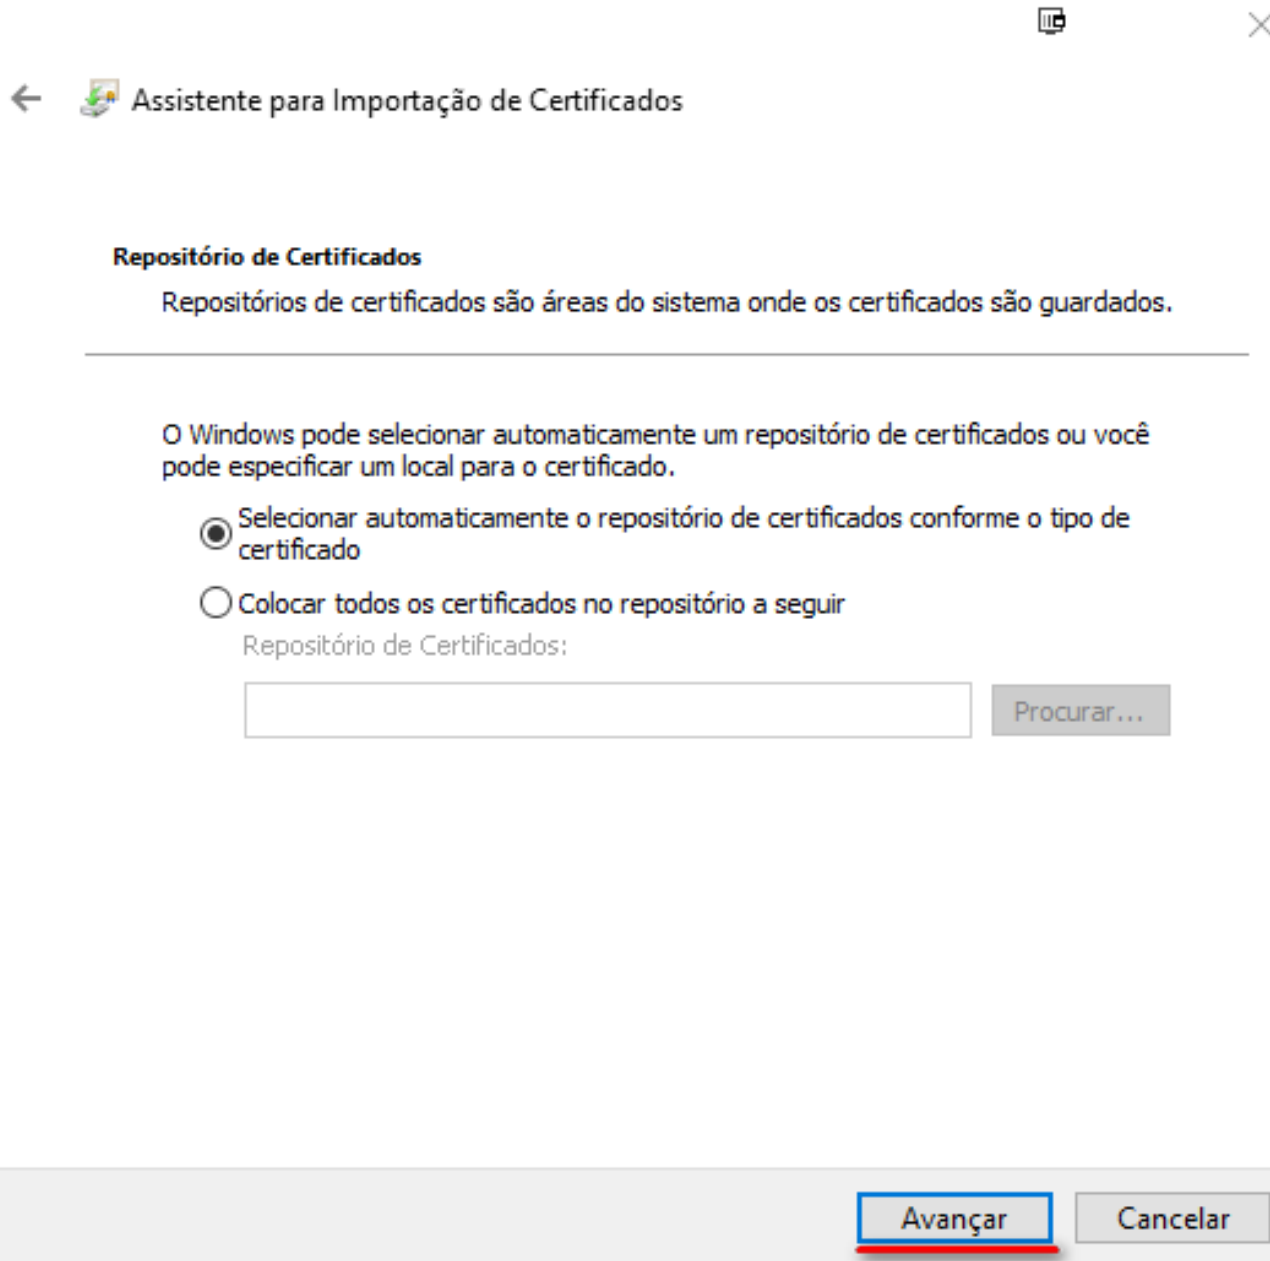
Assistente para Importação de Certificados

Repositório de Certificados

Repositórios de certificados são áreas do sistema onde os certificados são guardados.

O Windows pode selecionar automaticamente um repositório de certificados ou você pode especificar um local para o certificado.

Selecionar automaticamente o repositório de certificados conforme o tipo de certificado

Colocar todos os certificados no repositório a seguir

Repositório de Certificados:

Procurar...

Avançar

Cancelar